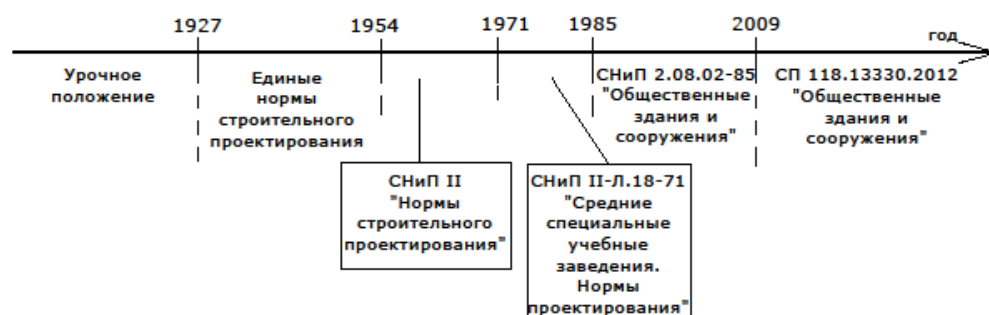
1927 1954 1971 1985 2009 год

Урочное положение

Единые нормы строительного проектирования

СНиП II "Нормы строительного проектирования"

СНиП II-Л.18-71 "Средние специальные учебные заведения. Нормы проектирования"

СНиП 2.08.02-85 "Общественные здания и сооружения"

СП 118.13330.2012 "Общественные здания и сооружения"